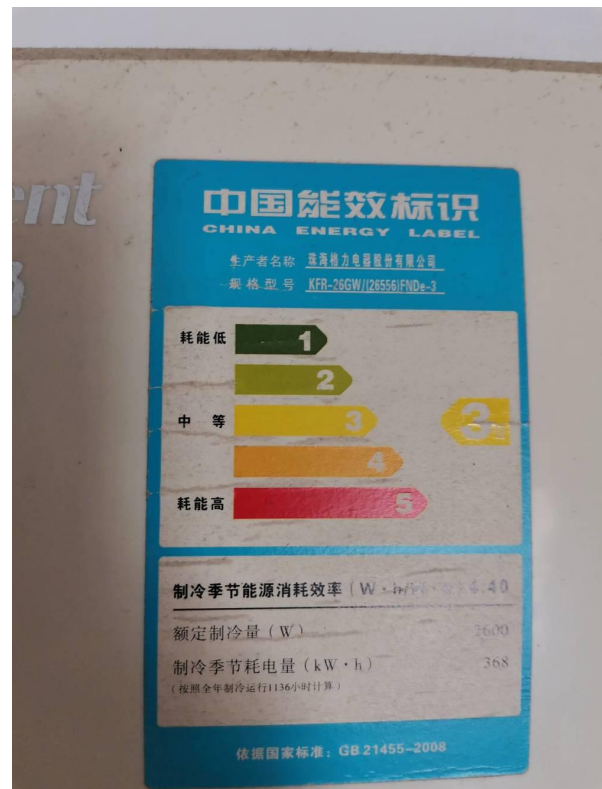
ent

中国能效标识
CHINA ENERGY LABEL

生产者名称 珠海格力电器股份有限公司
规格型号 KFR-26GW/(26556)FNDe-3

耗能低
1
2
中 等
3
4
耗能高
5
3

制冷季节能源消耗效率 (W·h/W·h) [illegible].40
额定制冷量 (W) 2600
制冷季节耗电量 (kW·h) 368
(按照全年制冷运行1136小时计算)

依据国家标准：GB 21455-2008